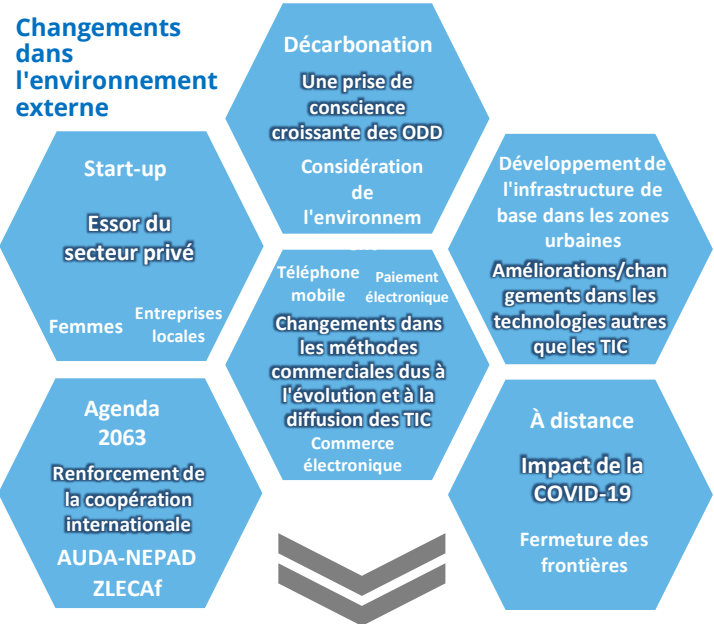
Changements dans l'environnement externe

Décarbonation

Une prise de conscience croissante des ODD

Considération de l'environnem

Start-up

Essor du secteur privé

Femmes

Entreprises locales

Développement de l'infrastructure de base dans les zones urbaines

Améliorations/changements dans les technologies autres que les TIC

Téléphone mobile

Paiement électronique

Changements dans les méthodes commerciales dus à l'évolution et à la diffusion des TIC

Commerce électronique

Agenda 2063

Renforcement de la coopération internationale

AUDA-NEPAD

ZLECAf

À distance

Impact de la COVID-19

Fermeture des frontières